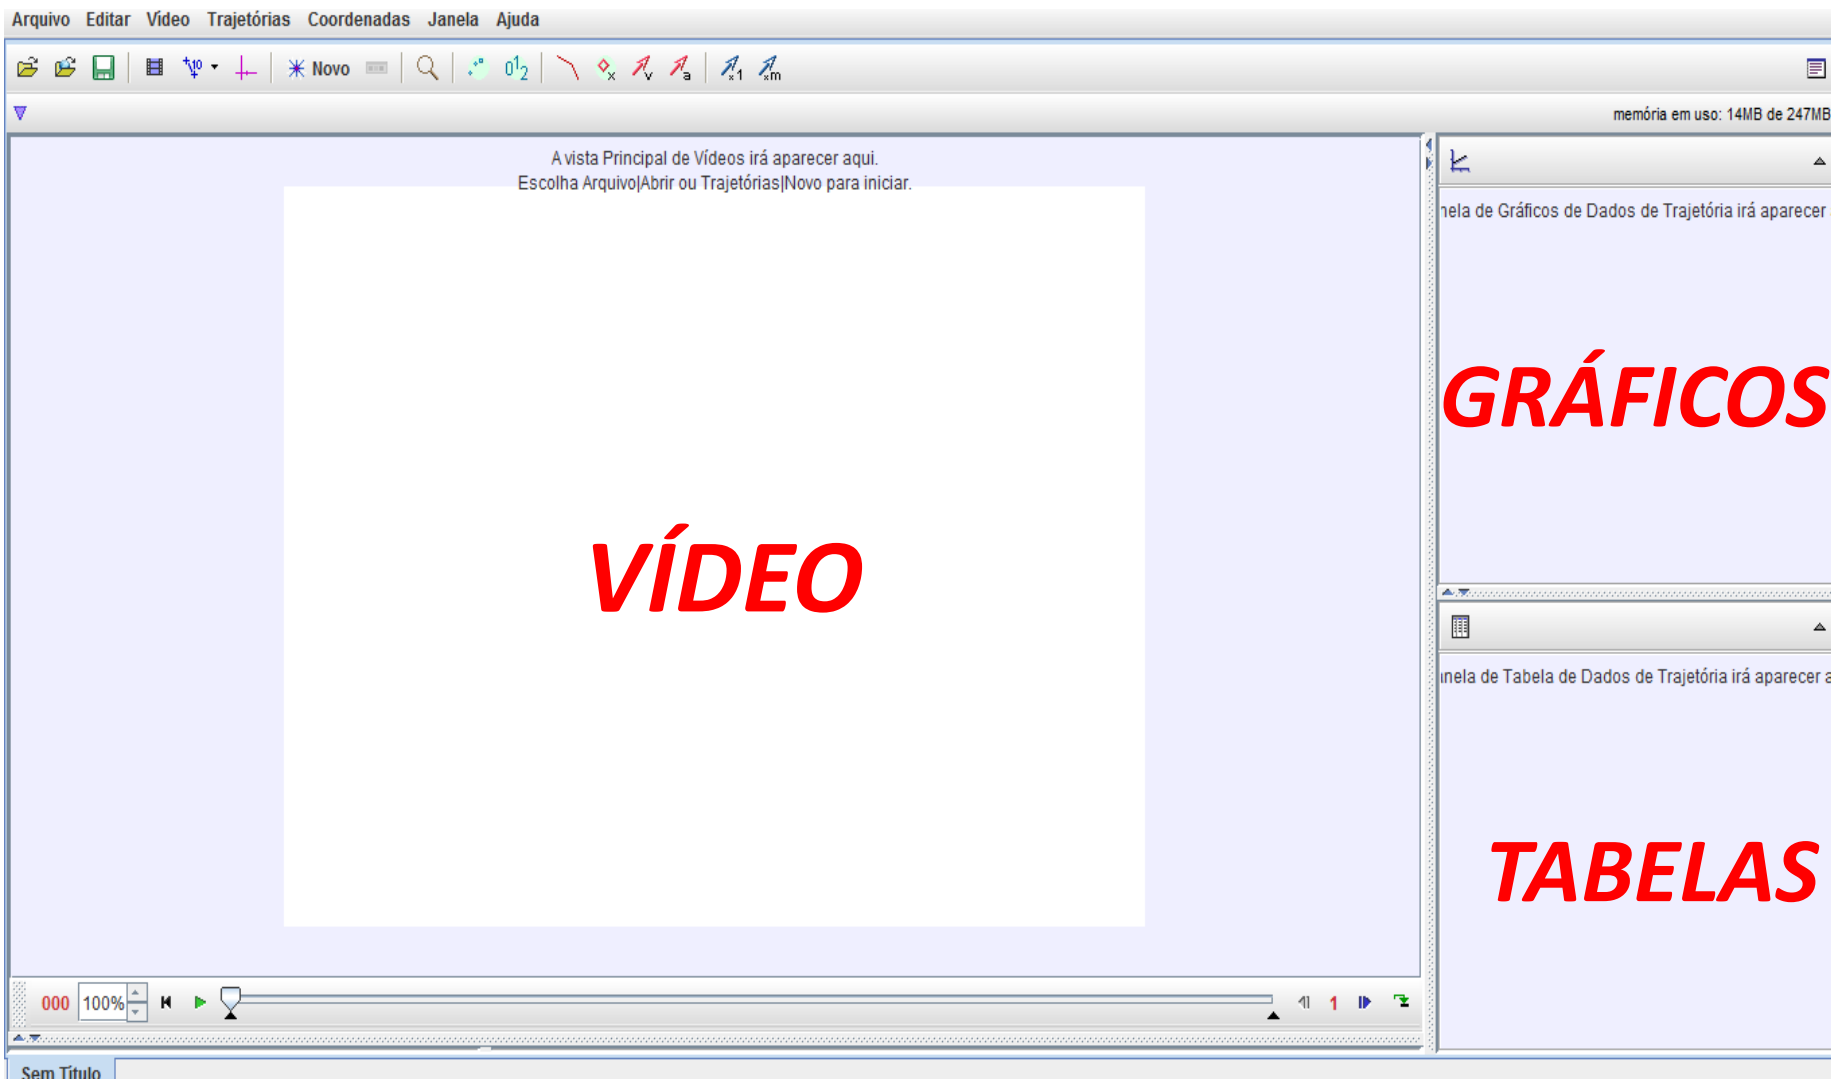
Arquivo Editar Vídeo Trajetórias Coordenadas Janela Ajuda

Novo

memória em uso: 14MB de 247MB

A vista Principal de Vídeos irá aparecer aqui.
Escolha Arquivo|Abrir ou Trajetórias|Novo para iniciar.

VÍDEO

ıela de Gráficos de Dados de Trajetória irá aparecer

GRÁFICOS

ınela de Tabela de Dados de Trajetória irá aparecer a

TABELAS

000 100% 1

Sem Título